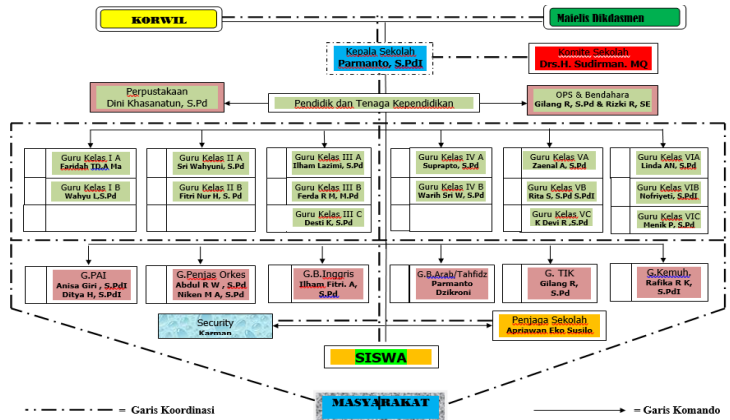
KORWIL

Majelis Dikdasmen

Kepala Sekolah
Parmanto, S.PdI

Komite Sekolah
Drs.H. Sudirman, MQ

Perpustakaan
Dini Khasanatun, S.Pd

Pendidik dan Tenaga Kependidikan

OPS & Bendahara
Gilang R, S.Pd & Rizki R, SE

Guru Kelas I A
Faridah IDA Ma

Guru Kelas I B
Wahyu I,S.Pd

Guru Kelas II A
Sri Wahyuni, S.Pd

Guru Kelas II B
Fitri Nur H, S. Pd

Guru Kelas III A
Ilham Lazimi, S.Pd

Guru Kelas III B
Ferda R M, M.Pd

Guru Kelas III C
Desti K, S.Pd

Guru Kelas IV A
Suprapto, S.Pd

Guru Kelas IV B
Warih Sri W, S.Pd

Guru Kelas VA
Zaenal A, S.Pd

Guru Kelas VB
Rita S, S.Pd S.PdI

Guru Kelas VC
K Devi R ,S.Pd

Guru Kelas VIA
Linda AN, S.Pd

Guru Kelas VIB
Nofriyeti, S.PdI

Guru Kelas VIC
Menik P, S.Pd

G.PAI
Anisa Giri , S.PdI
Ditya H, S.PdI

G.Penjas Orkes
Abdul R W , S.Pd
Niken M A, S.Pd

G.B.Inggris
Ilham Fitri. A, S.Pd

G.B.Arab/Tahfidz
Parmanto
Dzikroni

G. TIK
Gilang R, S.Pd

G.Kemuh
Rafika R K, S.PdI

Security
Karman

Penjaga Sekolah
Apriawan Eko Susilo

SISWA

MASYARAKAT

= Garis Koordinasi

= Garis Komando